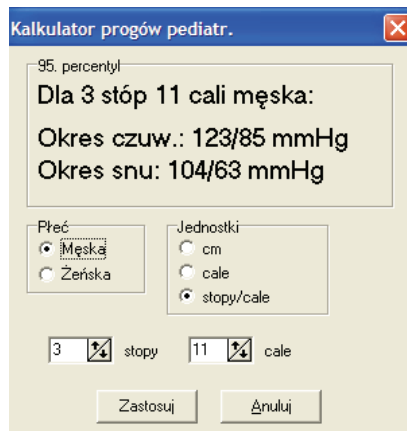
Kalkulator progów pediatr.

95. percentyl

Dla 3 stóp 11 cali męska:

Okres czuw.: 123/85 mmHg

Okres snu: 104/63 mmHg

Płeć
Męska
Żeńska

Jednostki
cm
cale
stopy/cale

3 stopy 11 cale

Zastosuj Anuluj